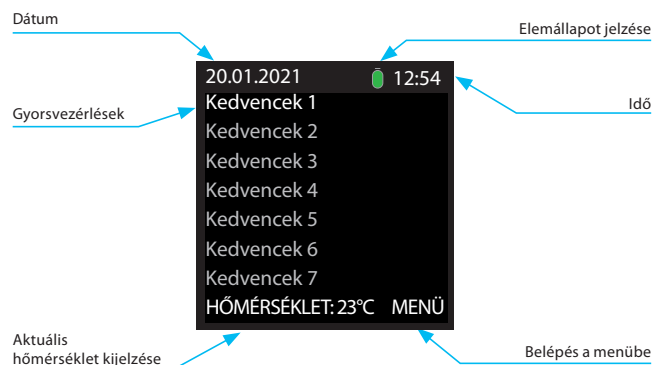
Dátum

Elemállapot jelzése

20.01.2021

12:54

Gyorsvezérlések

Kedvencek 1
Kedvencek 2
Kedvencek 3
Kedvencek 4
Kedvencek 5
Kedvencek 6
Kedvencek 7

Idő

HŐMÉRSÉKLET: 23°C MENÜ

Aktuális hőmérséklet kijelzése

Belépés a menübe